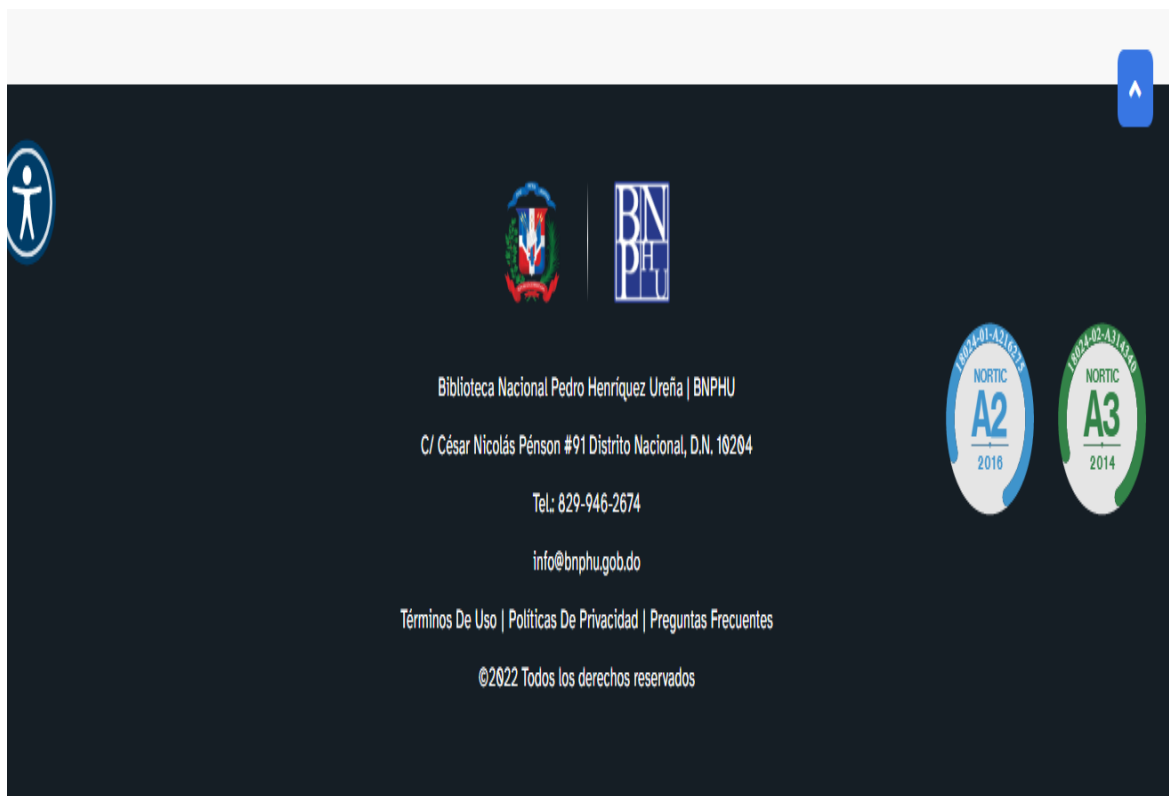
BNPHU

Biblioteca Nacional Pedro Henríquez Ureña | BNPHU

C/ César Nicolás Pénson #91 Distrito Nacional, D.N. 10204

Tel.: 829-946-2674

info@bnphu.gob.do

Términos De Uso | Políticas De Privacidad | Preguntas Frecuentes

©2022 Todos los derechos reservados

1824-01-A216215 NORTIC A2 2016

1824-02-A314340 NORTIC A3 2014